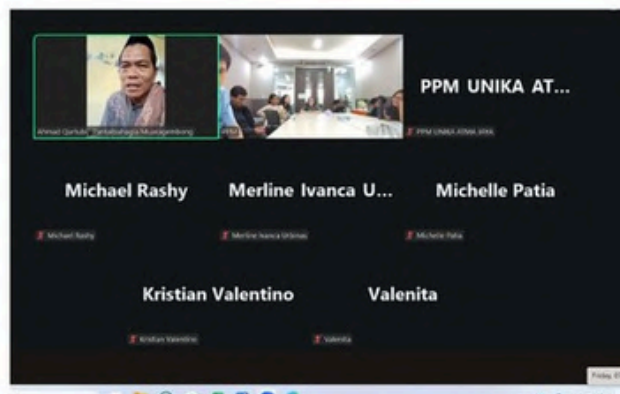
Ahmad Qurtubi Tanbaibagia Muaragembong

PPM UNIKA AT...

PPM UNIKA ATMA JAYA

Michael Rashy

Michael Rashy

Merline Ivanca U...

Merline Ivanca Urbinas

Michelle Patia

Michelle Patia

Kristian Valentino

Kristian Valentino

Valenita

Valenita

Friday, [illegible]